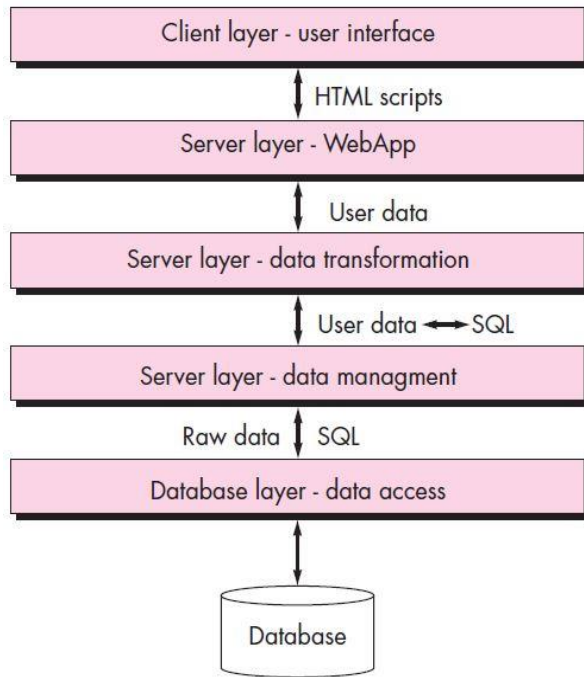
Client layer - user interface

HTML scripts

Server layer - WebApp

User data

Server layer - data transformation

User data ↔ SQL

Server layer - data managment

Raw data SQL

Database layer - data access

Database